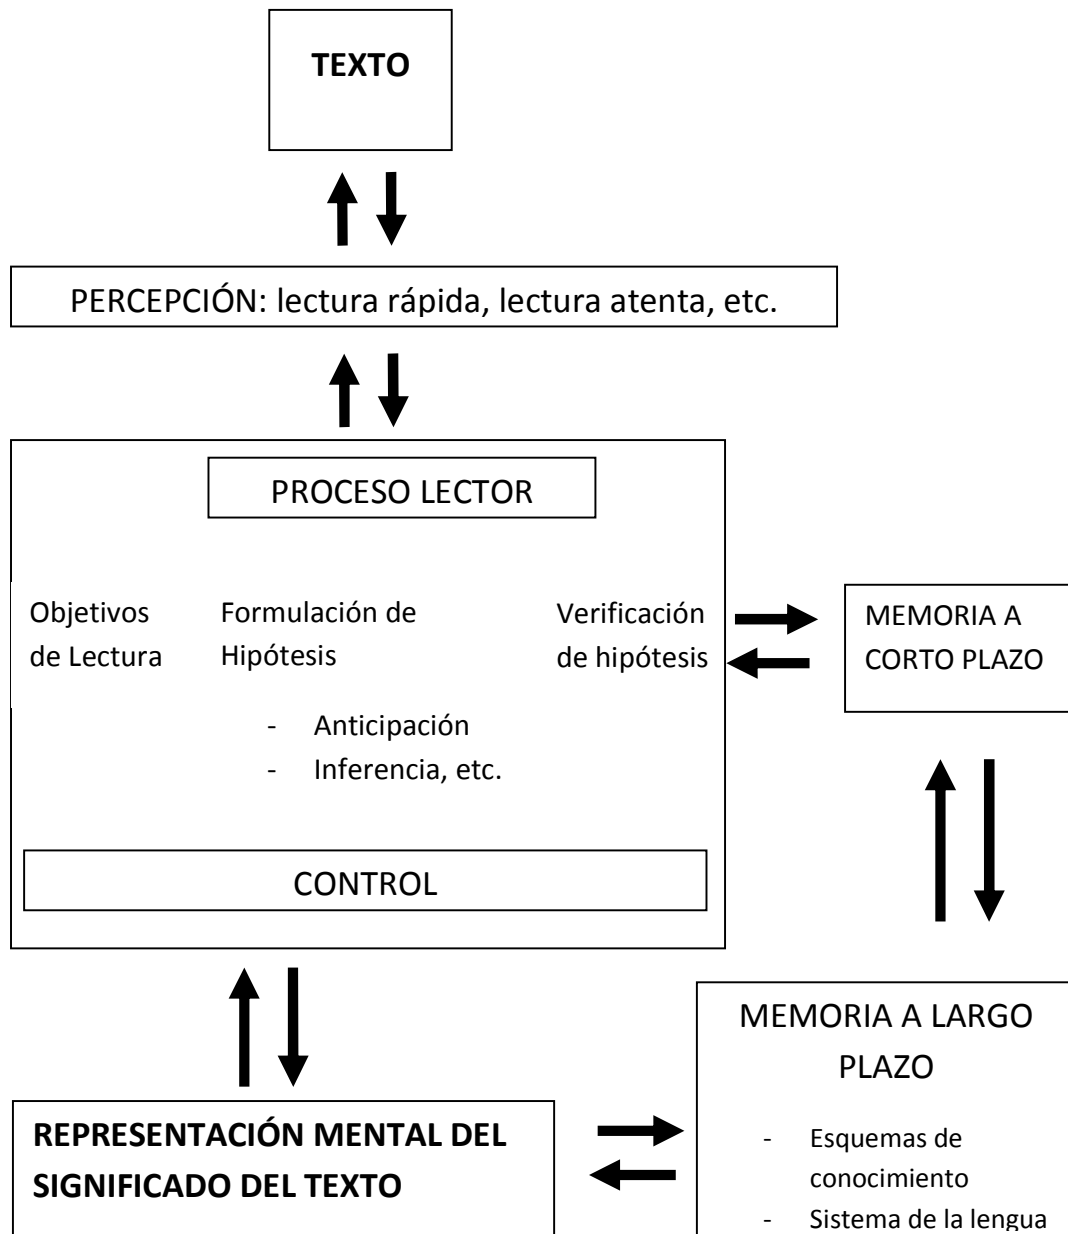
TEXTO

PERCEPCIÓN: lectura rápida, lectura atenta, etc.

PROCESO LECTOR

Objetivos de Lectura

Formulación de Hipótesis

- Anticipación
- Inferencia, etc.

Verificación de hipótesis

CONTROL

MEMORIA A CORTO PLAZO

MEMORIA A LARGO PLAZO

- Esquemas de conocimiento
- Sistema de la lengua

REPRESENTACIÓN MENTAL DEL SIGNIFICADO DEL TEXTO